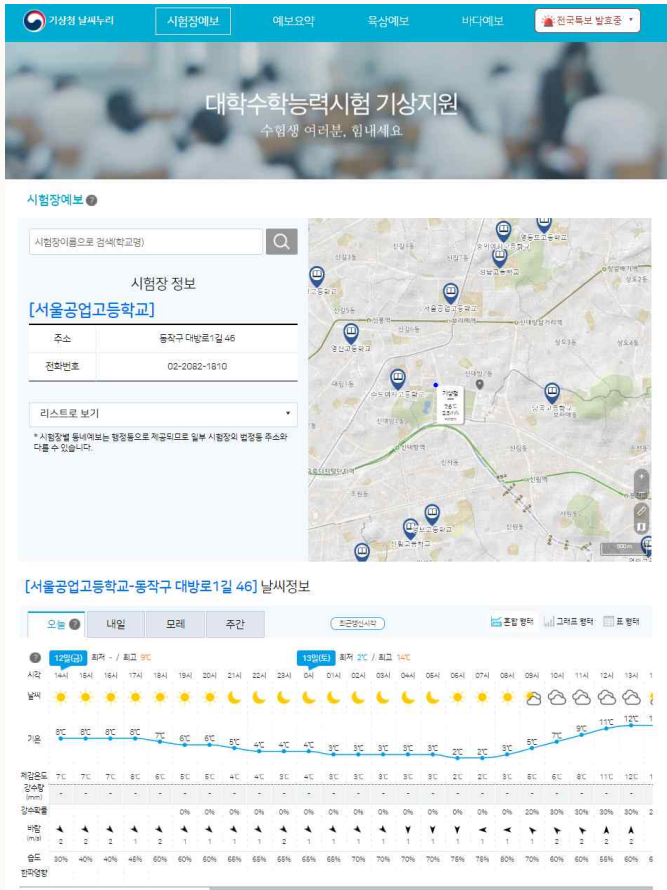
기상청 날씨누리 | 시험장예보 | 예보요약 | 육상예보 | 바다예보 | 전국특보 발효중

대학수학능력시험 기상지원
수험생 여러분, 힘내세요

시험장예보

시험장이름으로 검색(학교명)

시험장 정보
[서울공업고등학교]

| 주소 | 동작구 대방로1길 46 |
|---|---|
| 전화번호 | 02-2082-1810 |

리스트로 보기

* 시험장별 동네예보는 행정동으로 제공되므로 일부 시험장의 법정동 주소와 다를 수 있습니다.

[서울공업고등학교-동작구 대방로1길 46] 날씨정보

오늘 | 내일 | 모레 | 주간

최근갱신시각

조합 형태 | 그래프 형태 | 표 형태

12일(금) 최저 - / 최고 9℃
13일(토) 최저 2℃ / 최고 14℃

| 시각 | 14시 | 15시 | 16시 | 17시 | 18시 | 19시 | 20시 | 21시 | 22시 | 23시 | 00시 | 01시 | 02시 | 03시 | 04시 | 05시 | 06시 | 07시 | 08시 | 09시 | 10시 | 11시 | 12시 | 13시 |
|---|---|---|---|---|---|---|---|---|---|---|---|---|---|---|---|---|---|---|---|---|---|---|---|---|
| 기온 | 8℃ | 8℃ | 8℃ | 8℃ | 7℃ | 6℃ | 6℃ | 5℃ | 4℃ | 4℃ | 4℃ | 3℃ | 3℃ | 3℃ | 3℃ | 3℃ | 2℃ | 2℃ | 3℃ | 5℃ | 7℃ | 9℃ | 11℃ | 12℃ |
| 체감온도 | 7℃ | 7℃ | 7℃ | 6℃ | 6℃ | 5℃ | 5℃ | 4℃ | 4℃ | 3℃ | 4℃ | 3℃ | 3℃ | 3℃ | 3℃ | 3℃ | 2℃ | 2℃ | 3℃ | 5℃ | 6℃ | 8℃ | 11℃ | 12℃ |
| 강수량(mm) | - | - | - | - | - | - | - | - | - | - | - | - | - | - | - | - | - | - | - | - | - | - | - | - |
| 강수확률 | | | | | | 0% | 0% | 0% | 0% | 0% | 0% | 0% | 0% | 0% | 0% | 0% | 0% | 0% | 0% | 20% | 30% | 30% | 30% | 30% |
| 바람(m/s) | 2 | 2 | 2 | 1 | 2 | 1 | 1 | 1 | 1 | 1 | 1 | 1 | 1 | 1 | 1 | 1 | 1 | 1 | 1 | 1 | 2 | 2 | 2 | 2 |
| 습도 | 30% | 40% | 40% | 45% | 50% | 60% | 60% | 65% | 65% | 65% | 65% | 70% | 70% | 70% | 70% | 70% | 75% | 75% | 80% | 70% | 60% | 60% | 55% | 60% |
| 한파영향 | | | | | | | | | | | | | | | | | | | | | | | | |